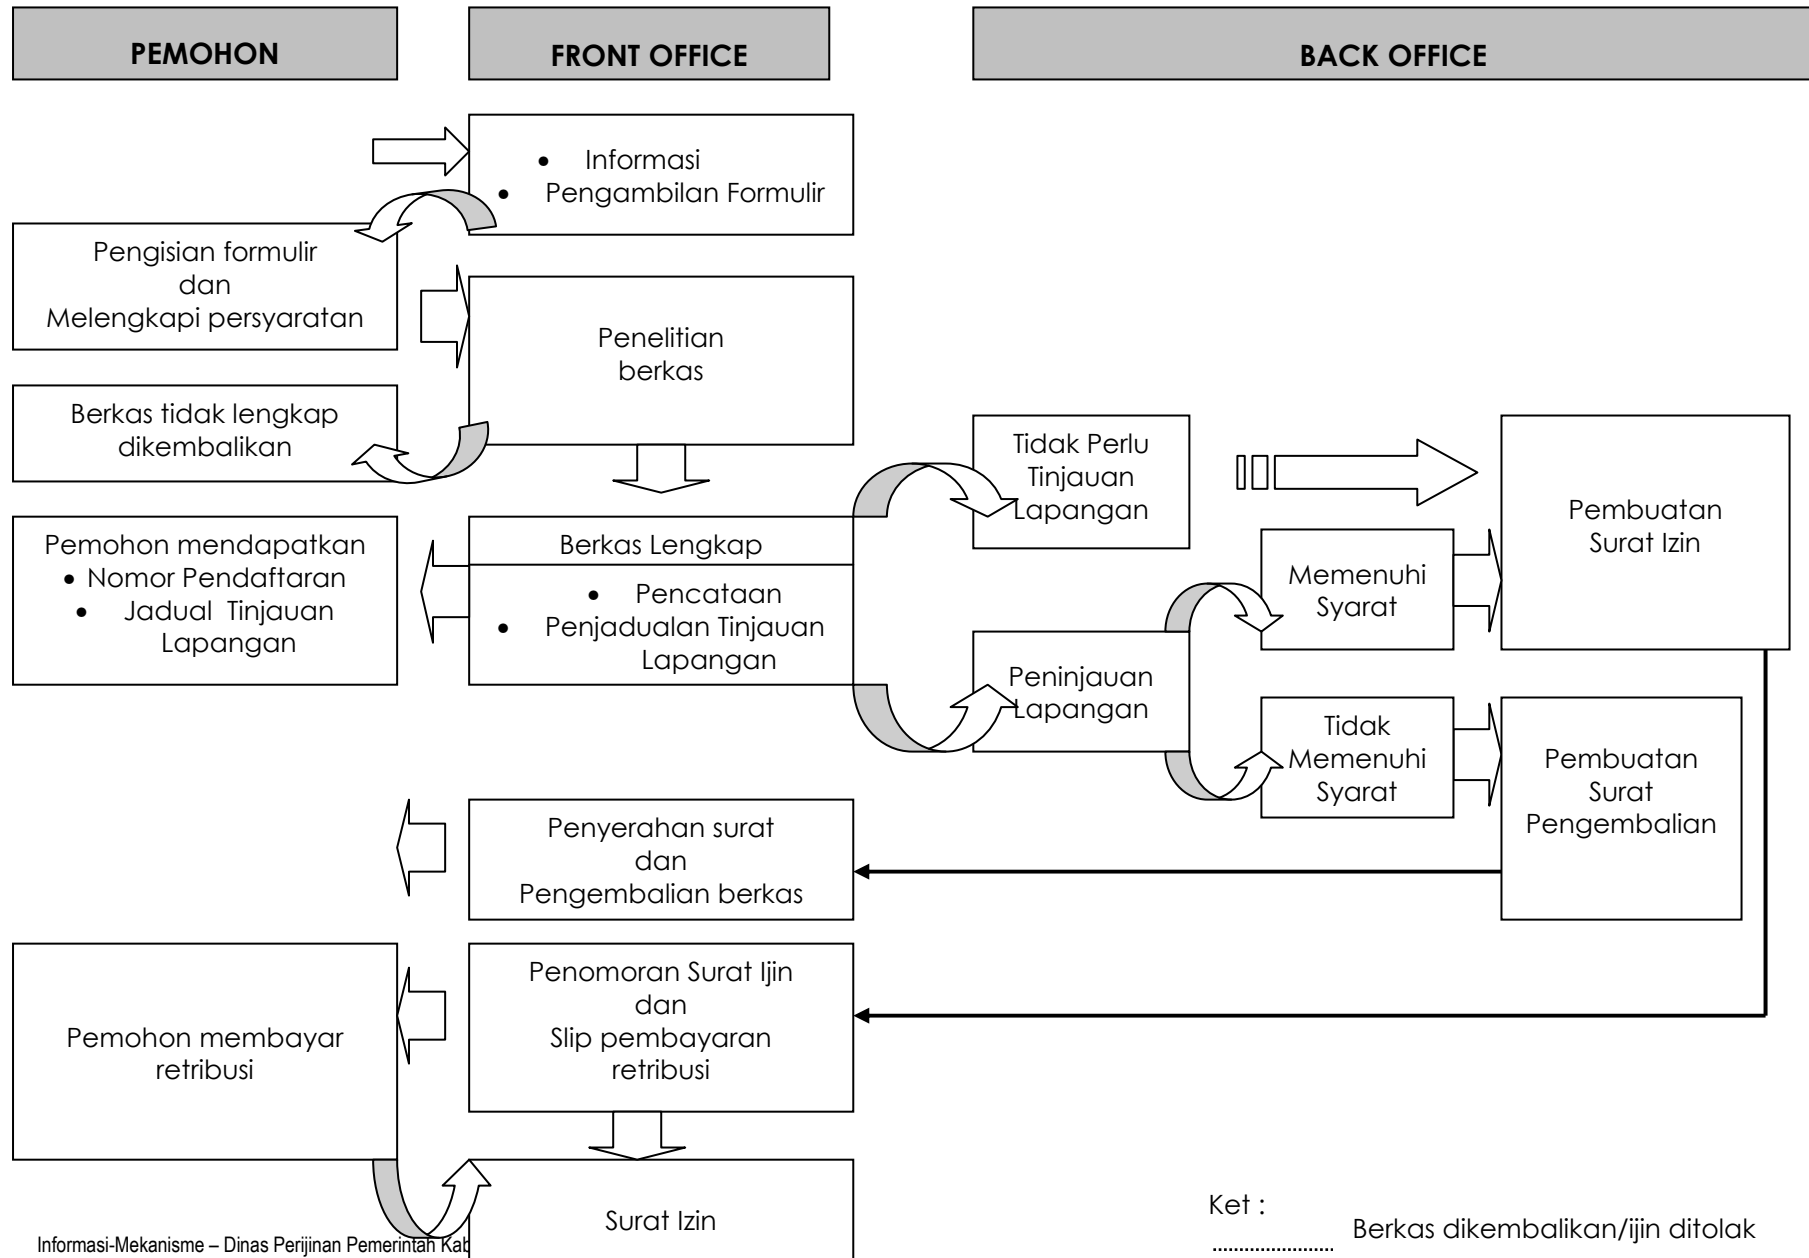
PEMOHON

FRONT OFFICE

BACK OFFICE

- Informasi
- Pengambilan Formulir

Pengisian formulir dan Melengkapi persyaratan

Penelitian berkas

Berkas tidak lengkap dikembalikan

Tidak Perlu Tinjauan Lapangan

Pembuatan Surat Izin

Pemohon mendapatkan
- Nomor Pendaftaran
- Jadual Tinjauan Lapangan

Berkas Lengkap
- Pencataan
- Penjadualan Tinjauan Lapangan

Memenuhi Syarat

Peninjauan Lapangan

Tidak Memenuhi Syarat

Pembuatan Surat Pengembalian

Penyerahan surat dan Pengembalian berkas

Pemohon membayar retribusi

Penomoran Surat Ijin dan Slip pembayaran retribusi

Surat Izin

Ket :
........................ Berkas dikembalikan/ijin ditolak

Informasi-Mekanisme – Dinas Perijinan Pemerintah Kab